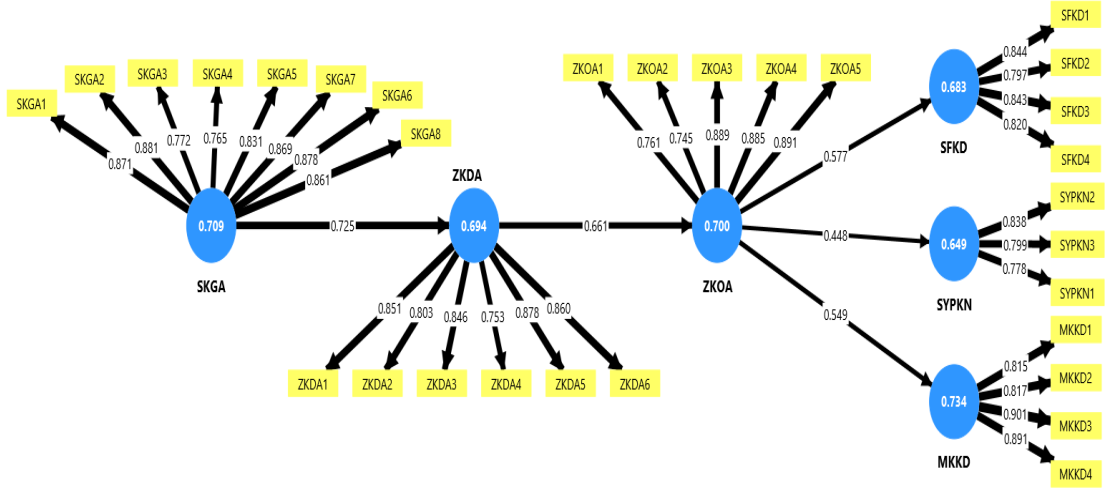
SKGA1
SKGA2
SKGA3
SKGA4
SKGA5
SKGA7
SKGA6
SKGA8
0.871
0.881
0.772
0.765
0.831
0.869
0.878
0.861
0.709
SKGA
0.725
ZKDA
0.694
0.851
0.803
0.846
0.753
0.878
0.860
ZKDA1
ZKDA2
ZKDA3
ZKDA4
ZKDA5
ZKDA6
0.661
ZKOA1
ZKOA2
ZKOA3
ZKOA4
ZKOA5
0.761
0.745
0.889
0.885
0.891
0.700
ZKOA
0.577
0.448
0.549
0.683
SFKD
0.844
0.797
0.843
0.820
SFKD1
SFKD2
SFKD3
SFKD4
0.649
SYPKN
0.838
0.799
0.778
SYPKN2
SYPKN3
SYPKN1
0.734
MKKD
0.815
0.817
0.901
0.891
MKKD1
MKKD2
MKKD3
MKKD4